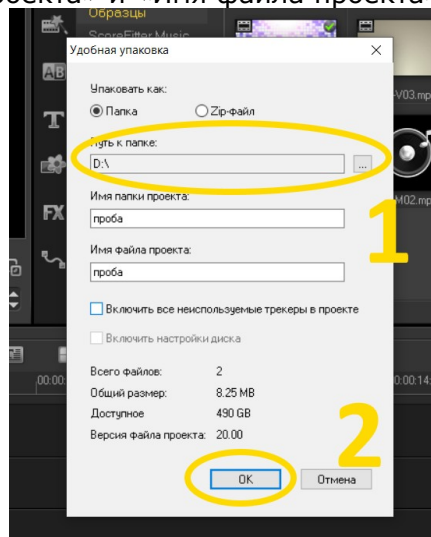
оекта и имя файла проекта

Образцы

ScoreFitter Music

Удобная упаковка

Упаковать как:

Папка

Zip-файл

Путь к папке:

D:\

...

Имя папки проекта:

проба

Имя файла проекта:

проба

Включить все неиспользуемые трекеры в проекте

Включить настройки диска

Всего файлов: 2

Общий размер: 8.25 MB

Доступное 490 GB

Версия файла проекта: 20.00

OK

Отмена

1

2

V03.mp

M02.mp

00:00

0:00:14